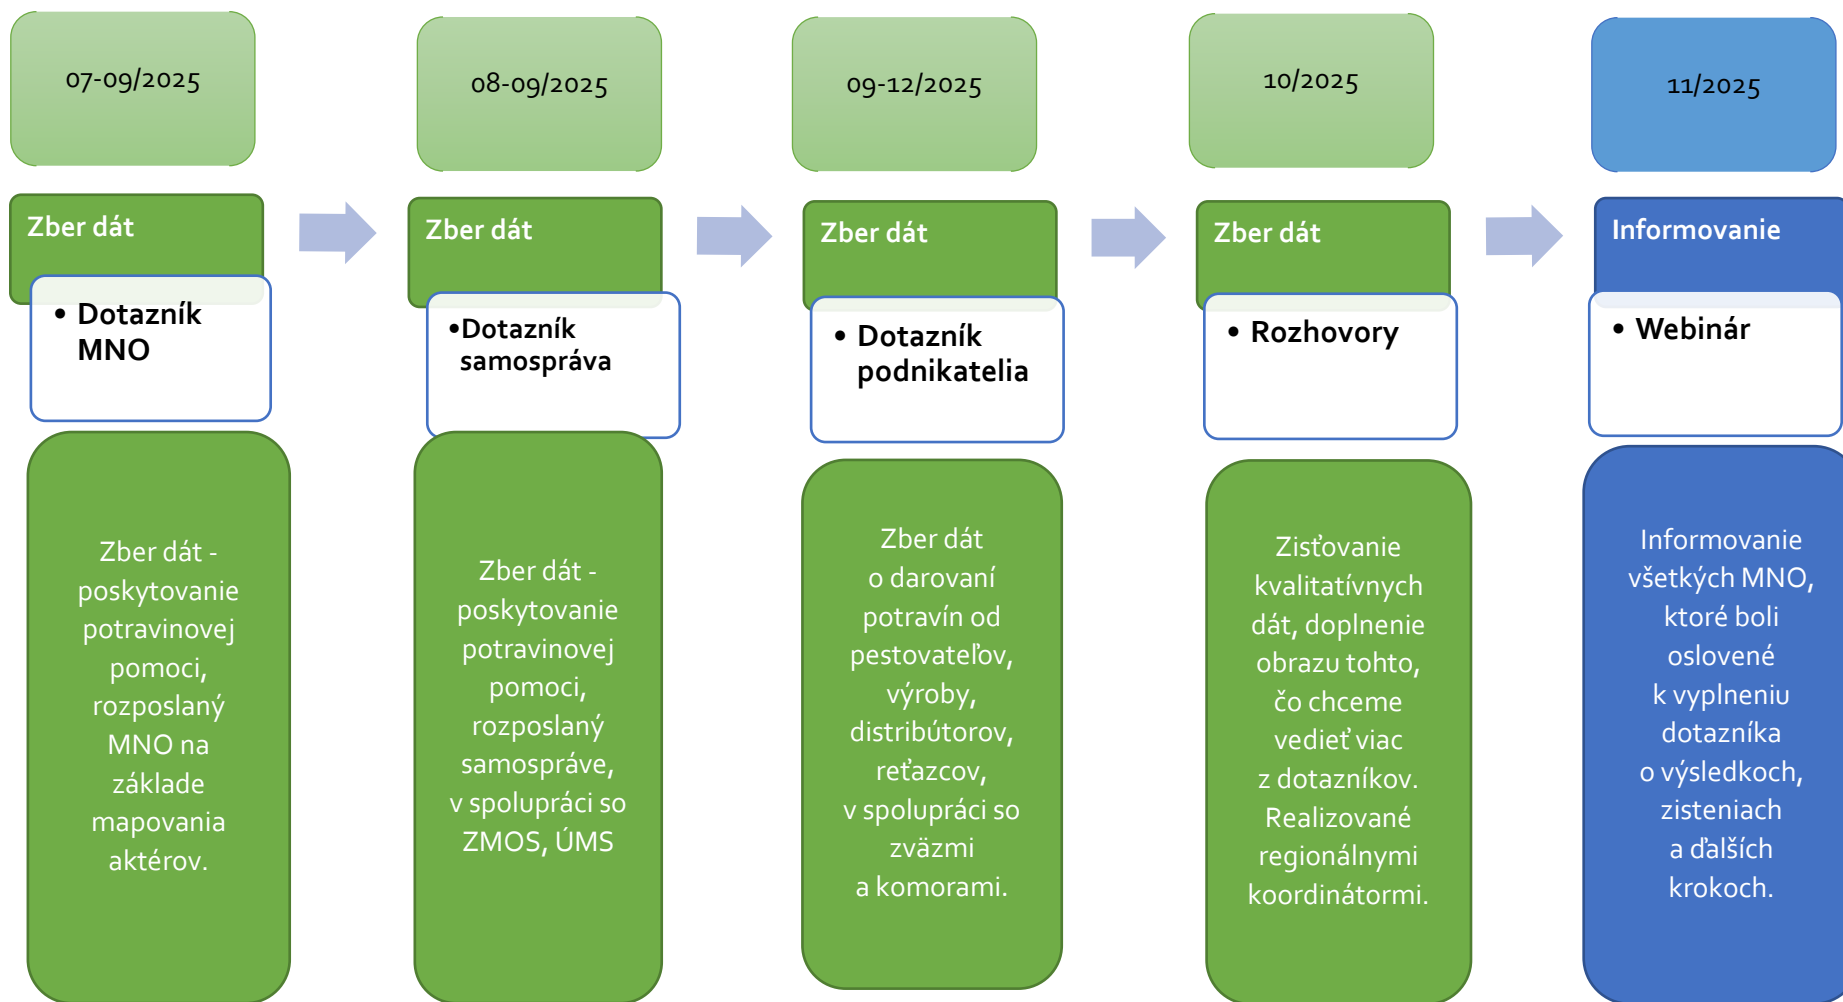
07-09/2025

Zber dát

• Dotazník MNO

Zber dát - poskytovanie potravinovej pomoci, rozposlaný MNO na základe mapovania aktérov.

08-09/2025

Zber dát

•Dotazník samospráva

Zber dát - poskytovanie potravinovej pomoci, rozposlaný samospráve, v spolupráci so ZMOS, ÚMS

09-12/2025

Zber dát

• Dotazník podnikatelia

Zber dát o darovaní potravín od pestovateľov, výroby, distribútorov, reťazcov, v spolupráci so zväzmi a komorami.

10/2025

Zber dát

• Rozhovory

Zisťovanie kvalitatívnych dát, doplnenie obrazu tohto, čo chceme vedieť viac z dotazníkov. Realizované regionálnymi koordinátormi.

11/2025

Informovanie

• Webinár

Informovanie všetkých MNO, ktoré boli oslovené k vyplneniu dotazníka o výsledkoch, zisteniach a ďalších krokoch.